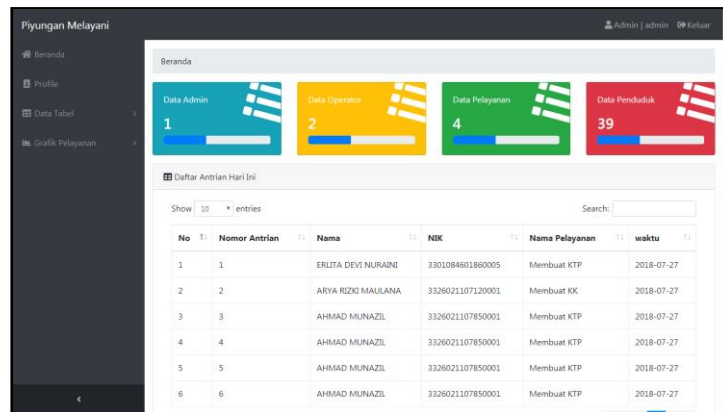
Piyungan Melayani

Admin | admin Keluar

Beranda
Profile
Data Tabel
Grafik Pelayanan

Beranda

Data Admin
1

Data Operator
2

Data Pelayanan
4

Data Penduduk
39

Daftar Antrian Hari Ini

Show 10 entries

Search:

| No | Nomor Antrian | Nama | NIK | Nama Pelayanan | waktu |
|---|---|---|---|---|---|
| 1 | 1 | ERLITA DEVI NURAINI | 3301084601860005 | Membuat KTP | 2018-07-27 |
| 2 | 2 | ARYA RIZKI MAULANA | 3326021107120001 | Membuat KK | 2018-07-27 |
| 3 | 3 | AHMAD MUNAZIL | 3326021107850001 | Membuat KTP | 2018-07-27 |
| 4 | 4 | AHMAD MUNAZIL | 3326021107850001 | Membuat KTP | 2018-07-27 |
| 5 | 5 | AHMAD MUNAZIL | 3326021107850001 | Membuat KTP | 2018-07-27 |
| 6 | 6 | AHMAD MUNAZIL | 3326021107850001 | Membuat KTP | 2018-07-27 |

‹